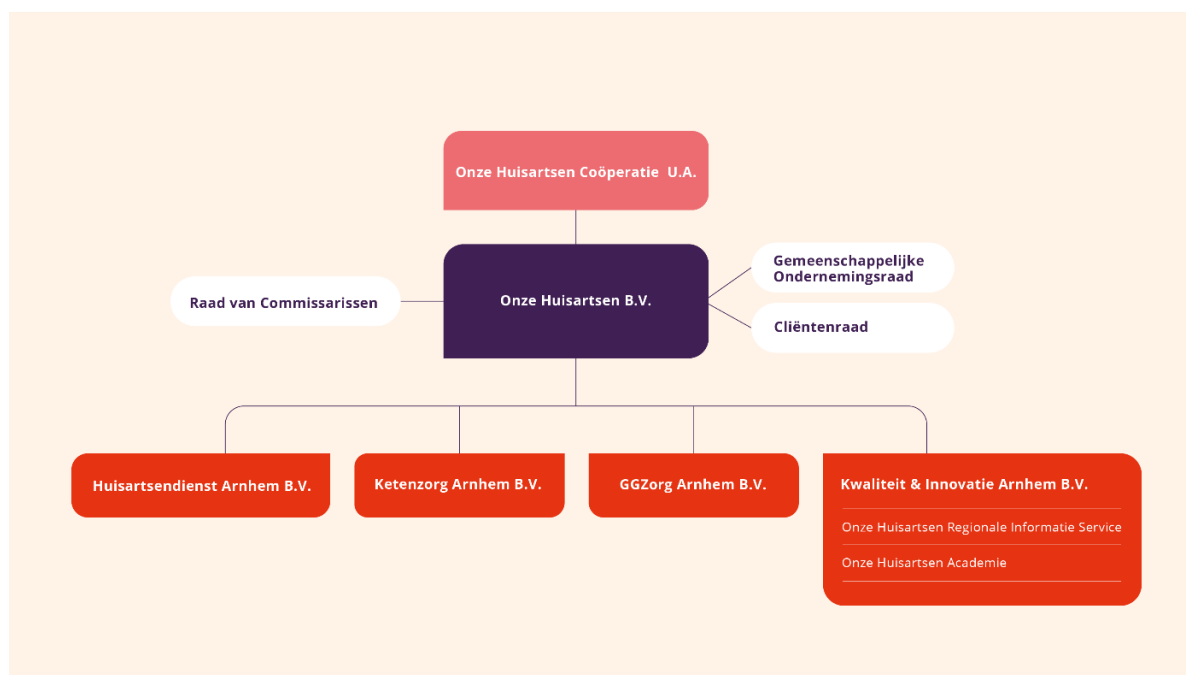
Onze Huisartsen Coöperatie U.A.

Raad van Commissarissen

Onze Huisartsen B.V.

Gemeenschappelijke Ondernemingsraad

Cliëntenraad

Huisartsendienst Arnhem B.V.

Ketenzorg Arnhem B.V.

GGZorg Arnhem B.V.

Kwaliteit & Innovatie Arnhem B.V.

Onze Huisartsen Regionale Informatie Service

Onze Huisartsen Academie